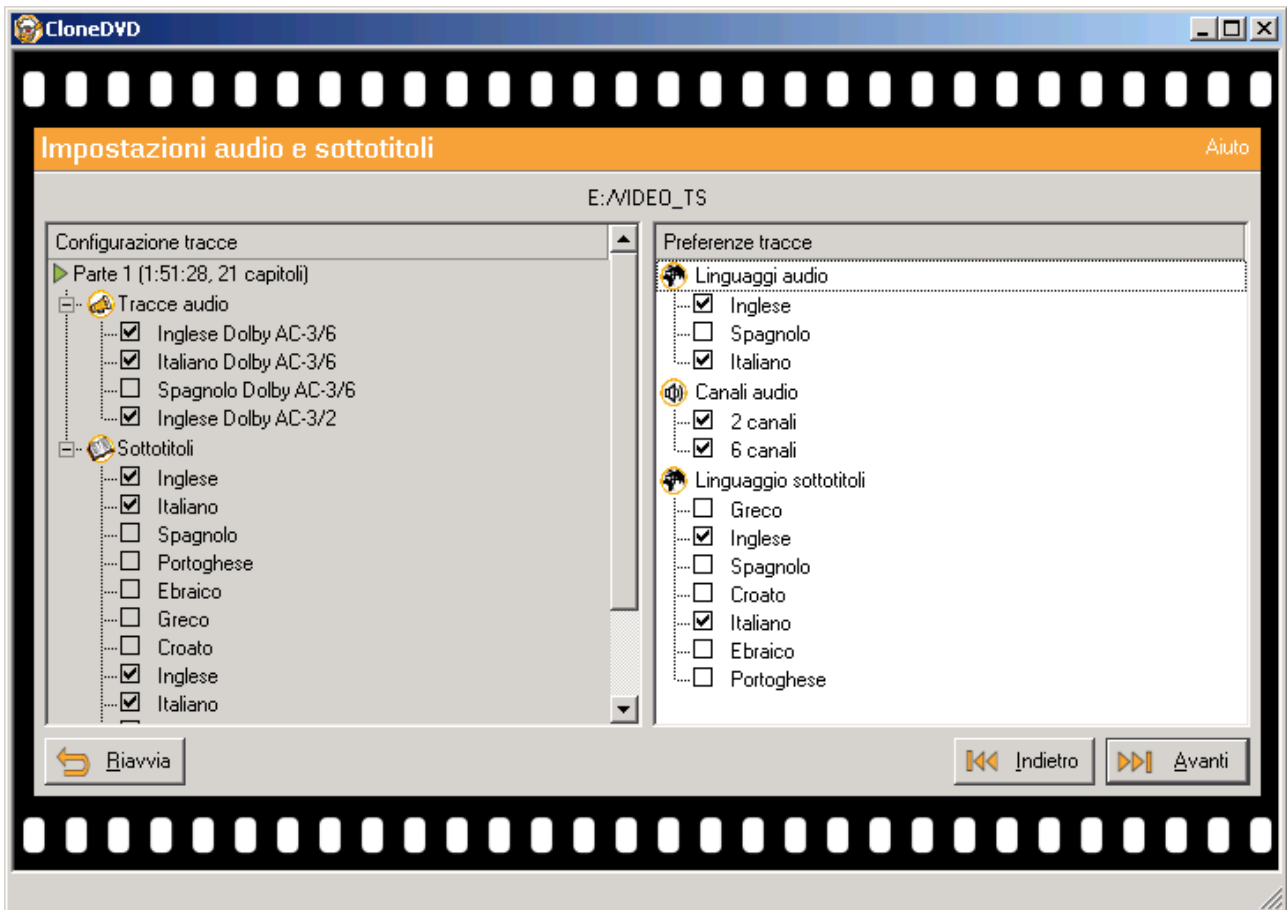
CloneDVD

Impostazioni audio e sottotitoli

Aiuto

E:/VIDEO_TS

Configurazione tracce

Parte 1 (1:51:28, 21 capitoli)
Tracce audio
Inglese Dolby AC-3/6
Italiano Dolby AC-3/6
Spagnolo Dolby AC-3/6
Inglese Dolby AC-3/2
Sottotitoli
Inglese
Italiano
Spagnolo
Portoghese
Ebraico
Greco
Croato
Inglese
Italiano

Preferenze tracce

Linguaggi audio
Inglese
Spagnolo
Italiano
Canali audio
2 canali
6 canali
Linguaggio sottotitoli
Greco
Inglese
Spagnolo
Croato
Italiano
Ebraico
Portoghese

Riavvia

Indietro

Avanti